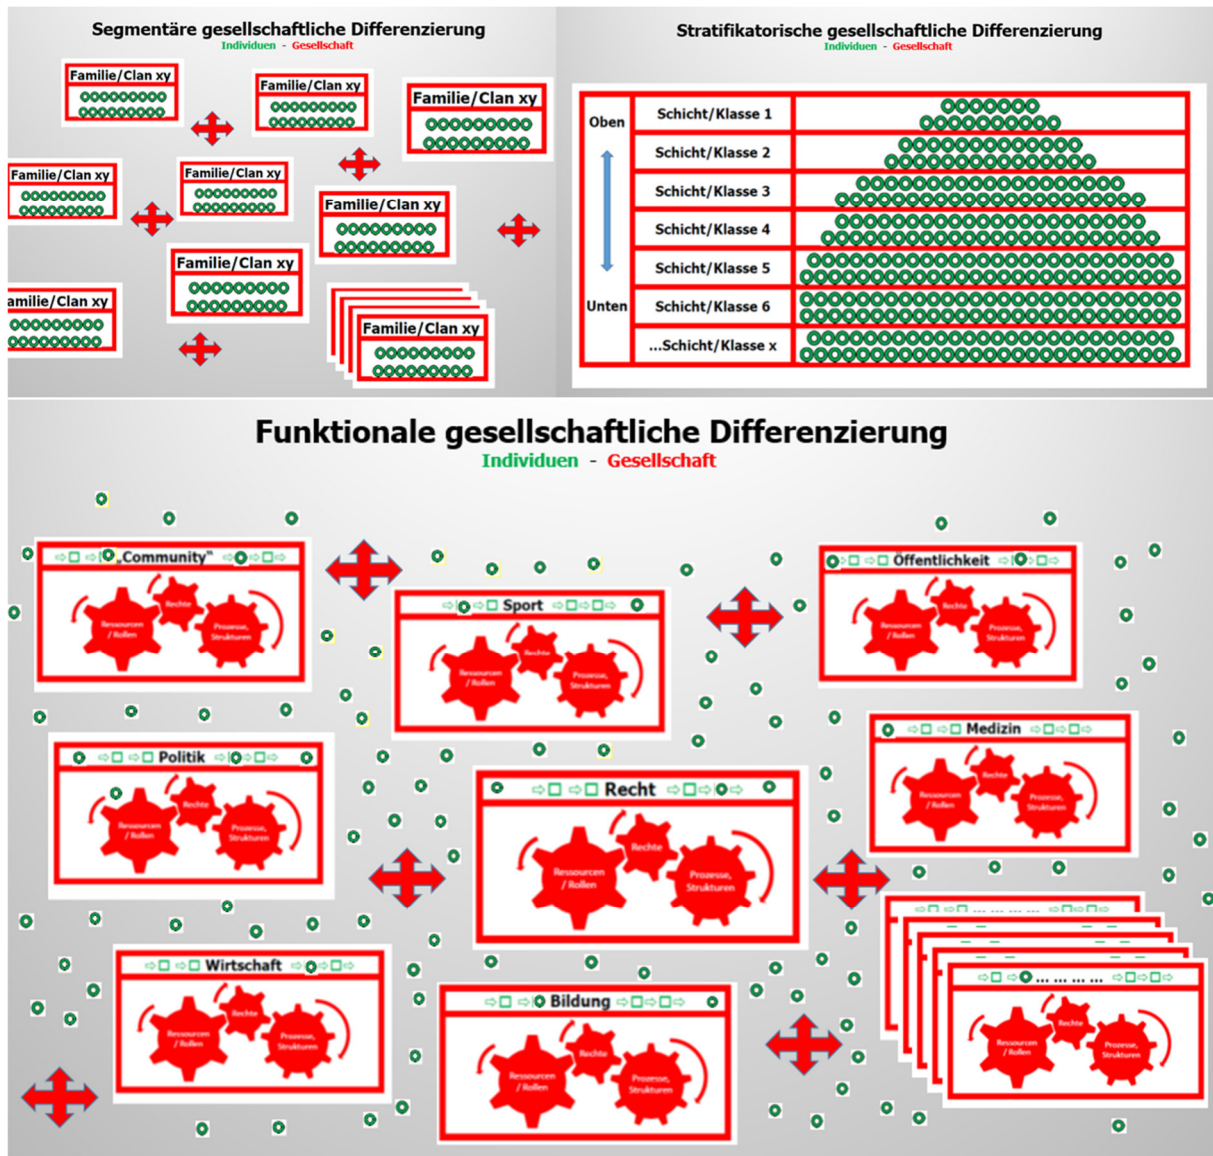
Segmentäre gesellschaftliche Differenzierung
Individuen - Gesellschaft

Familie/Clan xy
Familie/Clan xy
Familie/Clan xy
Familie/Clan xy
Familie/Clan xy
Familie/Clan xy
Familie/Clan xy
amilie/Clan xy
Familie/Clan xy

Stratifikatorische gesellschaftliche Differenzierung
Individuen - Gesellschaft

Oben
Unten

Schicht/Klasse 1
Schicht/Klasse 2
Schicht/Klasse 3
Schicht/Klasse 4
Schicht/Klasse 5
Schicht/Klasse 6
...Schicht/Klasse x

Funktionale gesellschaftliche Differenzierung
Individuen - Gesellschaft

„Community"
Ressourcen / Rollen
Rechte
Prozesse, Strukturen

Sport
Ressourcen / Rollen
Rechte
Prozesse, Strukturen

Öffentlichkeit
Ressourcen / Rollen
Rechte
Prozesse, Strukturen

Politik
Ressourcen / Rollen
Rechte
Prozesse, Strukturen

Recht
Ressourcen / Rollen
Rechte
Prozesse, Strukturen

Medizin
Ressourcen / Rollen
Rechte
Prozesse, Strukturen

Wirtschaft
Ressourcen / Rollen
Rechte
Prozesse, Strukturen

Bildung
Ressourcen / Rollen
Rechte
Prozesse, Strukturen

... ... ... ...
Ressourcen / Rollen
Rechte
Prozesse, Strukturen